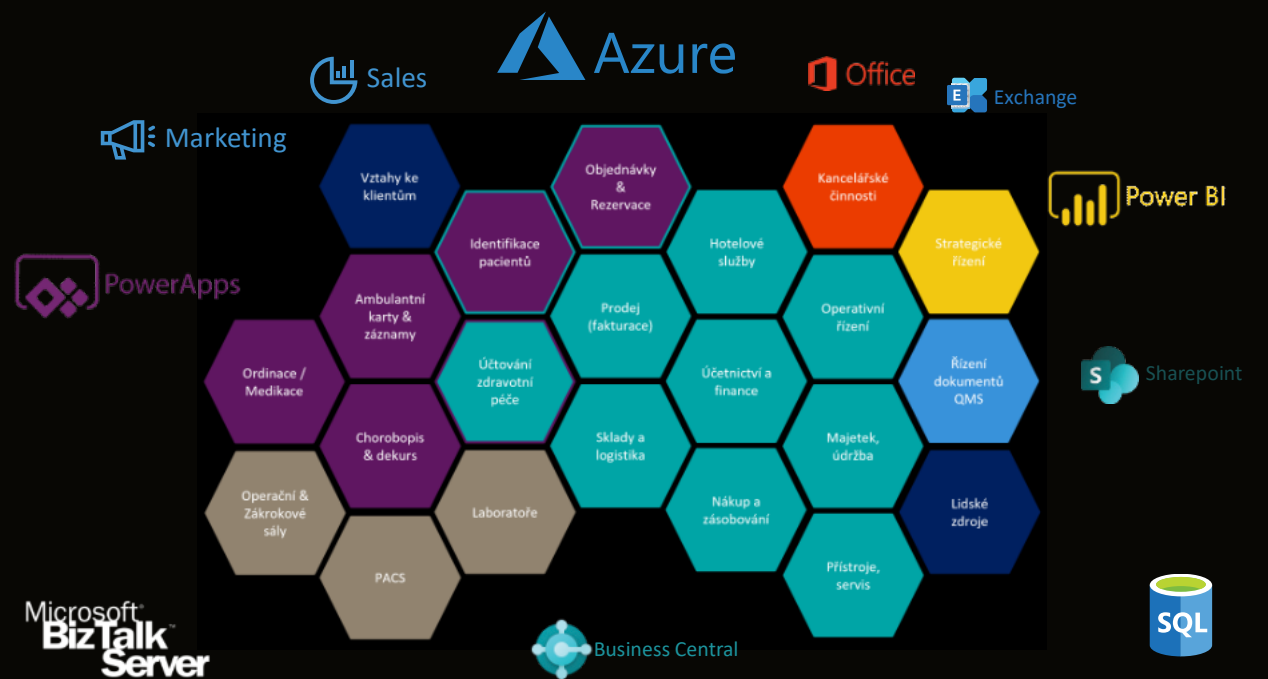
Azure

Sales

Office

Exchange

Marketing

Power BI

PowerApps

Sharepoint

Vztahy ke klientům

Objednávky & Rezervace

Kancelářské činnosti

Identifikace pacientů

Hotelové služby

Strategické řízení

Ambulantní karty & záznamy

Prodej (fakturace)

Operativní řízení

Ordinace / Medikace

Účtování zdravotní péče

Účetnictví a finance

Řízení dokumentů QMS

Chorobopis & dekurs

Sklady a logistika

Majetek, údržba

Operační & Zákrokové sály

Laboratoře

Nákup a zásobování

Lidské zdroje

PACS

Přístroje, servis

Microsoft BizTalk Server

Business Central

SQL